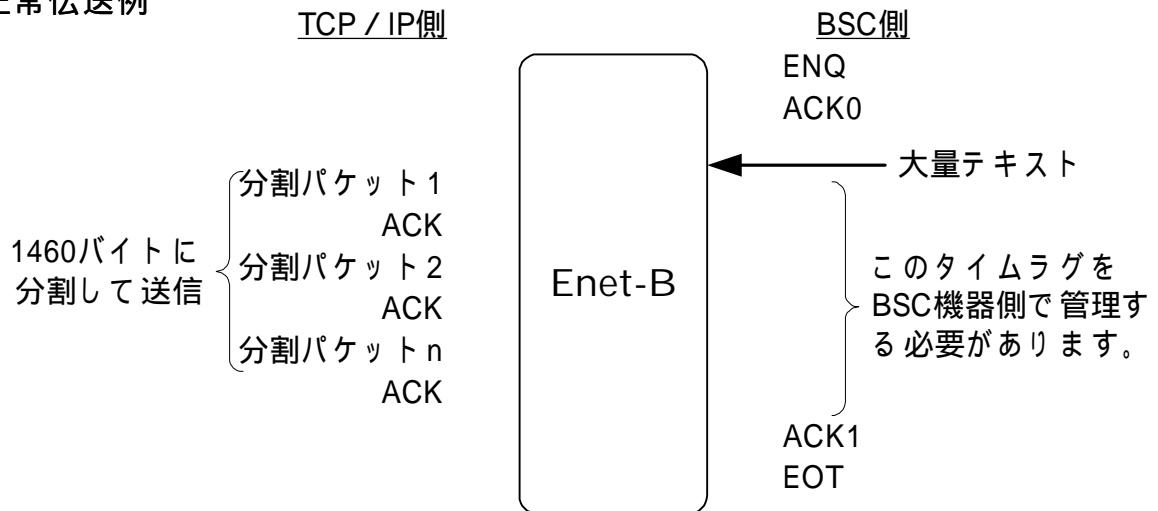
正常伝送例

TCP / IP側

BSC側

ENQ
ACK0

大量テキスト

1460バイトに分割して送信

分割パケット1
ACK
分割パケット2
ACK
分割パケットn
ACK

Enet-B

このタイムラグをBSC機器側で管理する必要があります。

ACK1
EOT